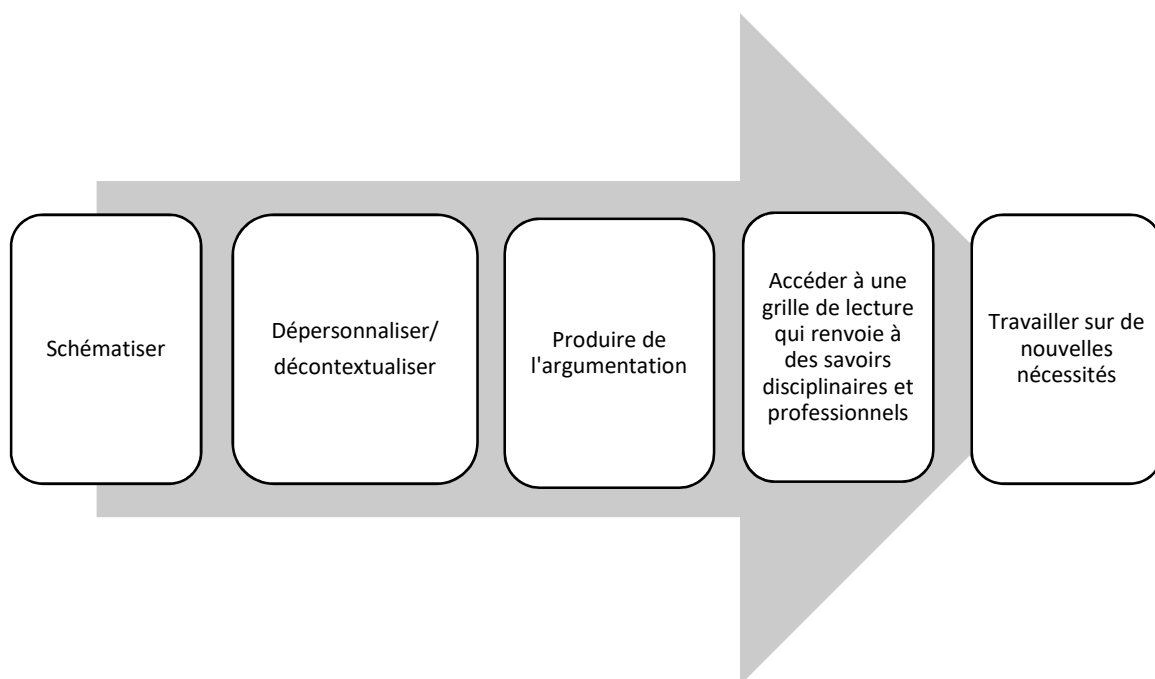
Schématiser

Dépersonnaliser/ décontextualiser

Produire de l'argumentation

Accéder à une grille de lecture qui renvoie à des savoirs disciplinaires et professionnels

Travailler sur de nouvelles nécessités